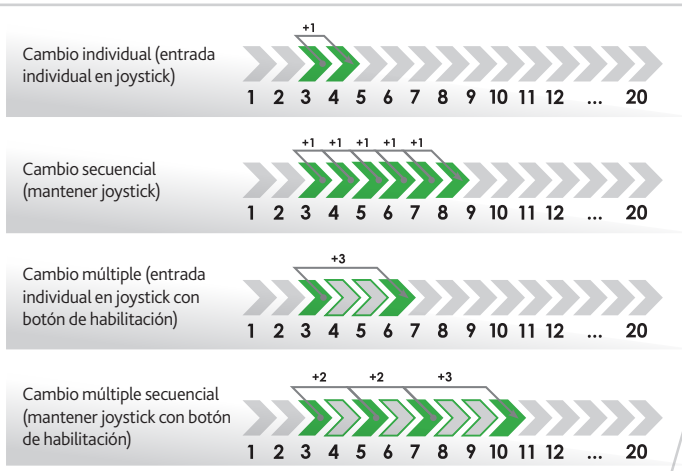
Cambio individual (entrada individual en joystick)

+1

1 2 3 4 5 6 7 8 9 10 11 12 ... 20

Cambio secuencial (mantener joystick)

+1 +1 +1 +1 +1

1 2 3 4 5 6 7 8 9 10 11 12 ... 20

Cambio múltiple (entrada individual en joystick con botón de habilitación)

+3

1 2 3 4 5 6 7 8 9 10 11 12 ... 20

Cambio múltiple secuencial (mantener joystick con botón de habilitación)

+2 +2 +3

1 2 3 4 5 6 7 8 9 10 11 12 ... 20